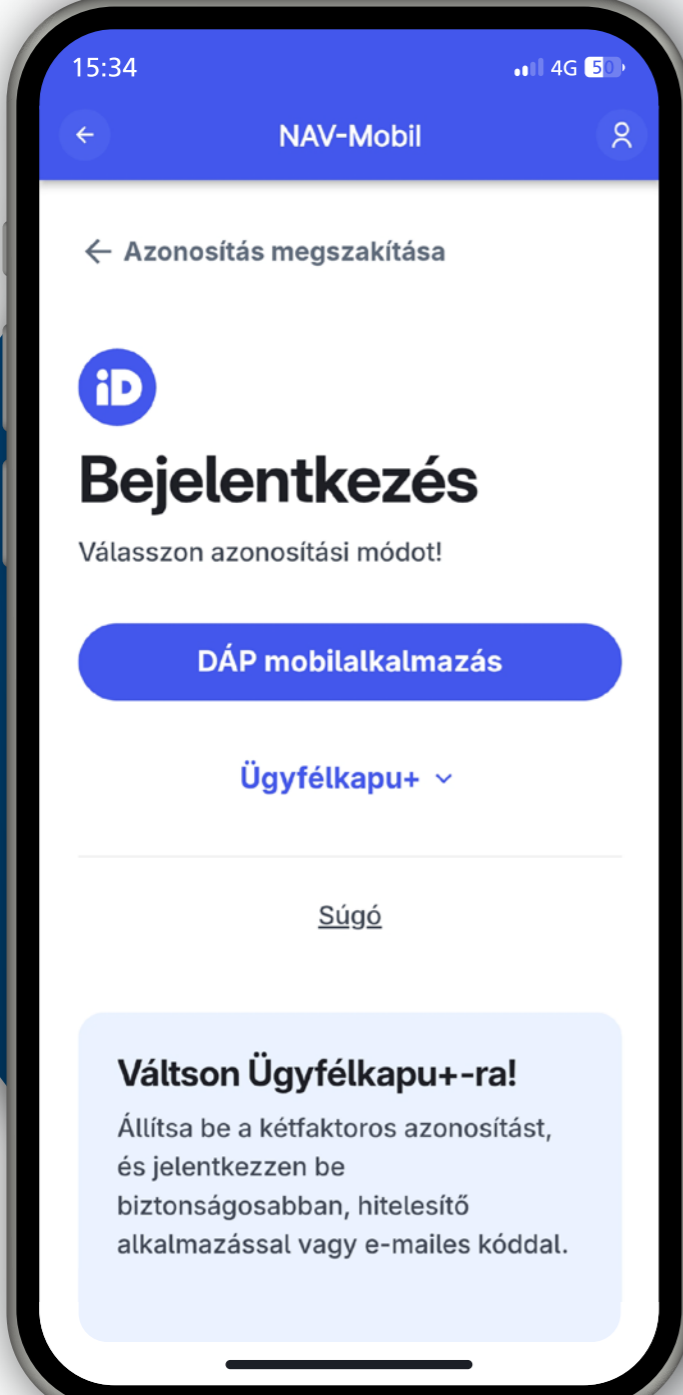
15:34 4G 50

NAV-Mobil

Azonosítás megszakítása

iD

Bejelentkezés

Válasszon azonosítási módot!

DÁP mobilalkalmazás

Ügyfélkapu+

Súgó

Váltson Ügyfélkapu+-ra!

Állítsa be a kétfaktoros azonosítást, és jelentkezzen be biztonságosabban, hitelesítő alkalmazással vagy e-mailes kóddal.